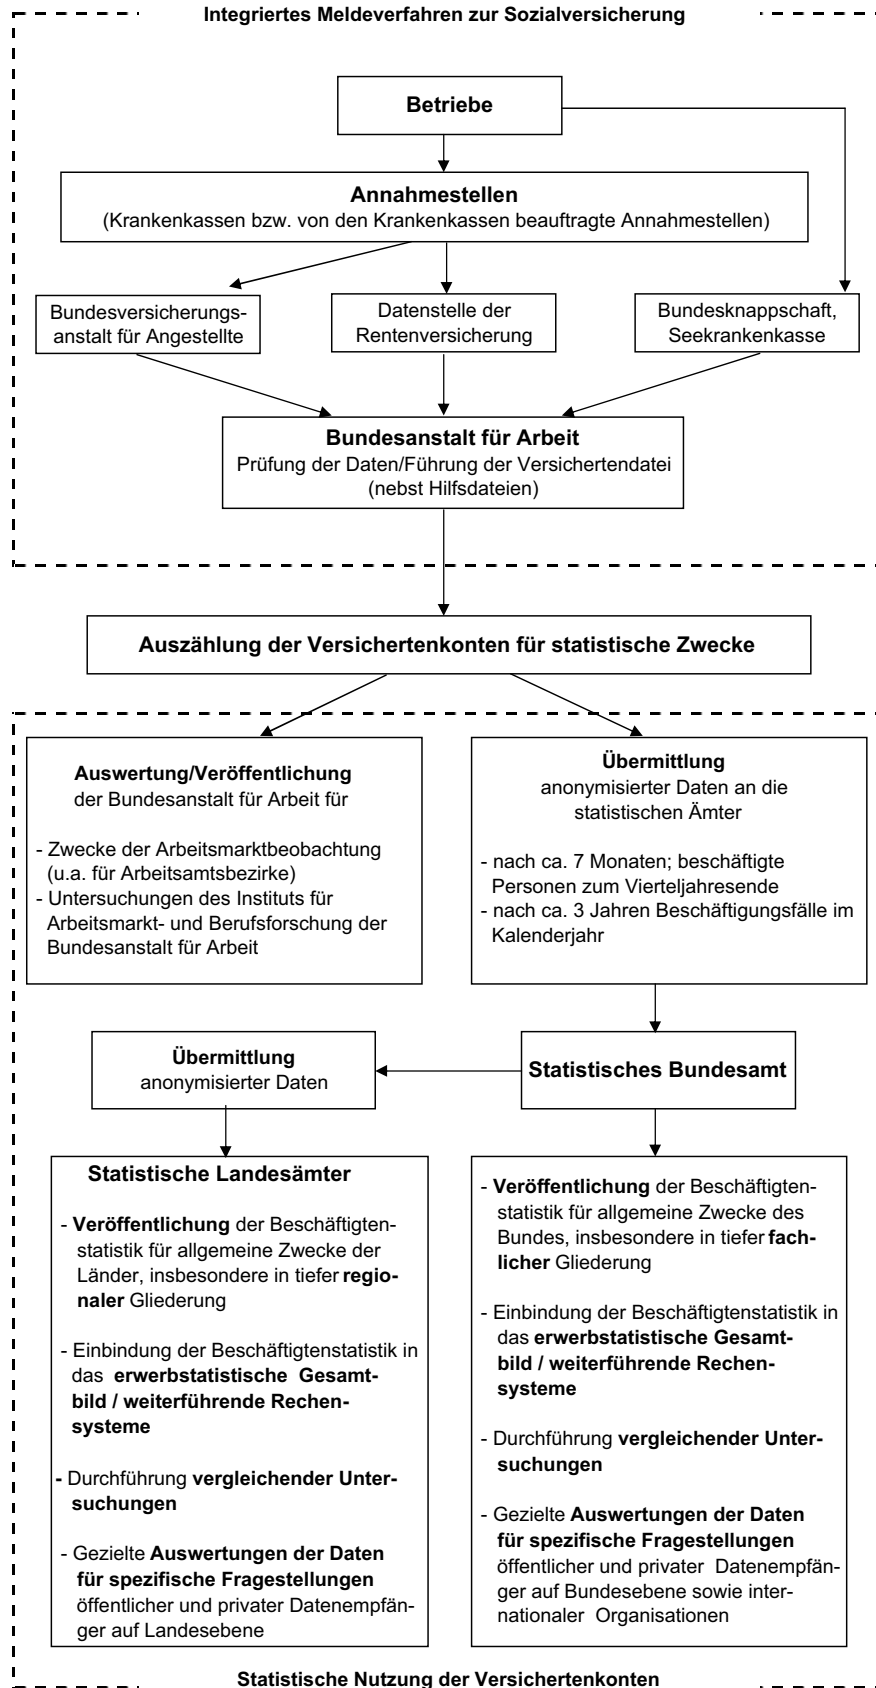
Integriertes Meldeverfahren zur Sozialversicherung

Betriebe

Annahmestellen
(Krankenkassen bzw. von den Krankenkassen beauftragte Annahmestellen)

Bundesversicherungsanstalt für Angestellte

Datenstelle der Rentenversicherung

Bundesknappschaft, Seekrankenkasse

Bundesanstalt für Arbeit
Prüfung der Daten/Führung der Versichertendatei (nebst Hilfsdateien)

Auszählung der Versichertenkonten für statistische Zwecke

Auswertung/Veröffentlichung
der Bundesanstalt für Arbeit für

- Zwecke der Arbeitsmarktbeobachtung (u.a. für Arbeitsamtsbezirke)
- Untersuchungen des Instituts für Arbeitsmarkt- und Berufsforschung der Bundesanstalt für Arbeit

Übermittlung
anonymisierter Daten an die statistischen Ämter

- nach ca. 7 Monaten; beschäftigte Personen zum Vierteljahresende
- nach ca. 3 Jahren Beschäftigungsfälle im Kalenderjahr

Übermittlung
anonymisierter Daten

Statistisches Bundesamt

Statistische Landesämter

- Veröffentlichung der Beschäftigtenstatistik für allgemeine Zwecke der Länder, insbesondere in tiefer regionaler Gliederung

- Einbindung der Beschäftigtenstatistik in das erwerbstatistische Gesamtbild / weiterführende Rechensysteme

- Durchführung vergleichender Untersuchungen

- Gezielte Auswertungen der Daten für spezifische Fragestellungen öffentlicher und privater Datenempfänger auf Landesebene

- Veröffentlichung der Beschäftigtenstatistik für allgemeine Zwecke des Bundes, insbesondere in tiefer fachlicher Gliederung

- Einbindung der Beschäftigtenstatistik in das erwerbstatistische Gesamtbild / weiterführende Rechensysteme

- Durchführung vergleichender Untersuchungen

- Gezielte Auswertungen der Daten für spezifische Fragestellungen öffentlicher und privater Datenempfänger auf Bundesebene sowie internationaler Organisationen

Statistische Nutzung der Versichertenkonten